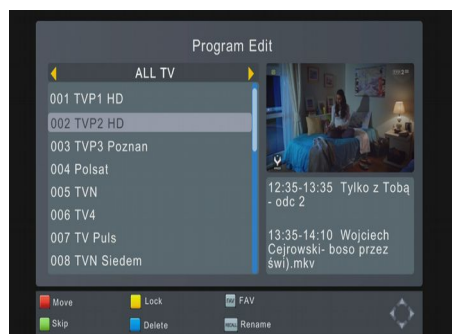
Program Edit

ALL TV

001 TVP1 HD
002 TVP2 HD
003 TVP3 Poznan
004 Polsat
005 TVN
006 TV4
007 TV Puls
008 TVN Siedem

12:35-13:35 Tylko z Tobą - odc 2

13:35-14:10 Wojciech Cejrowski- boso przez świ).mkv

Move
Lock
FAV
Skip
Delete
Rename